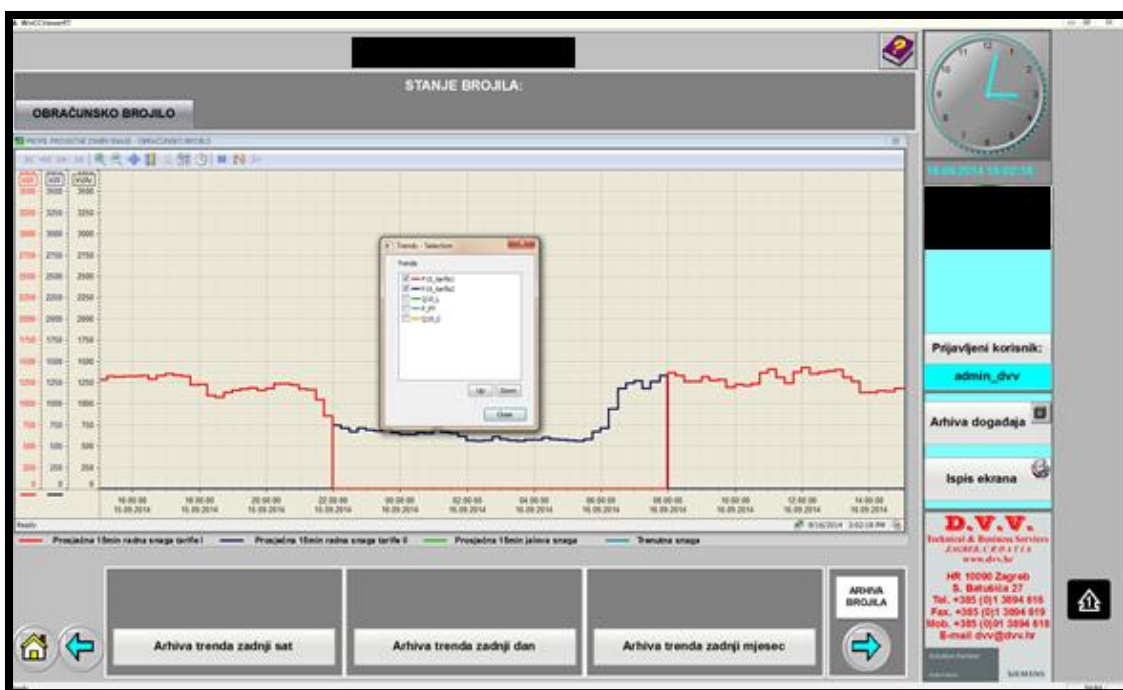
WinCC ViewerRT

STANJE BROJILA:

OBRAČUNSKO BROJILO

PROFIL PROSJEČNE SNAGE - OBRAČUNSKO BROJILO

| kW | kW | kVAr |
|---|---|---|
| 3500 | 3500 | 3500 |
| 3250 | 3250 | 3250 |
| 3000 | 3000 | 3000 |
| 2750 | 2750 | 2750 |
| 2500 | 2500 | 2500 |
| 2250 | 2250 | 2250 |
| 2000 | 2000 | 2000 |
| 1750 | 1750 | 1750 |
| 1500 | 1500 | 1500 |
| 1250 | 1250 | 1250 |
| 1000 | 1000 | 1000 |
| 750 | 750 | 750 |
| 500 | 500 | 500 |
| 250 | 250 | 250 |
| 0 | 0 | 0 |

Trends - Selection

Trends

P15_tarifa1
P15_tarifa2
Q15_L
P_tr
Q15_C

Up Down

Close

16:00:00 15.09.2014
18:00:00 15.09.2014
20:00:00 15.09.2014
22:00:00 15.09.2014
00:00:00 16.09.2014
02:00:00 16.09.2014
04:00:00 16.09.2014
06:00:00 16.09.2014
08:00:00 16.09.2014
10:00:00 16.09.2014
12:00:00 16.09.2014
14:00:00 16.09.2014

Ready

9/16/2014 3:02:18 PM

Prosječna 15min radna snaga tarife I
Prosječna 15min radna snaga tarife II
Prosječna 15min jalova snaga
Trenutna snaga

16.09.2014 15:02:18

Prijavljeni korisnik:

admin_dvv

Arhiva događaja

Ispis ekrana

D.V.V.
Technical & Business Services
ZAGREB CROATIA
www.dvv.hr

HR 10000 Zagreb
S. Batušića 27
Tel. +385 (0)1 3894 616
Fax. +385 (0)1 3894 619
Mob. +385 (0)91 3894 618
E-mail dvv@dvv.hr

Solution Partner
SIEMENS

ARHIVA BROJILA

Arhiva trenda zadnji sat

Arhiva trenda zadnji dan

Arhiva trenda zadnji mjesec